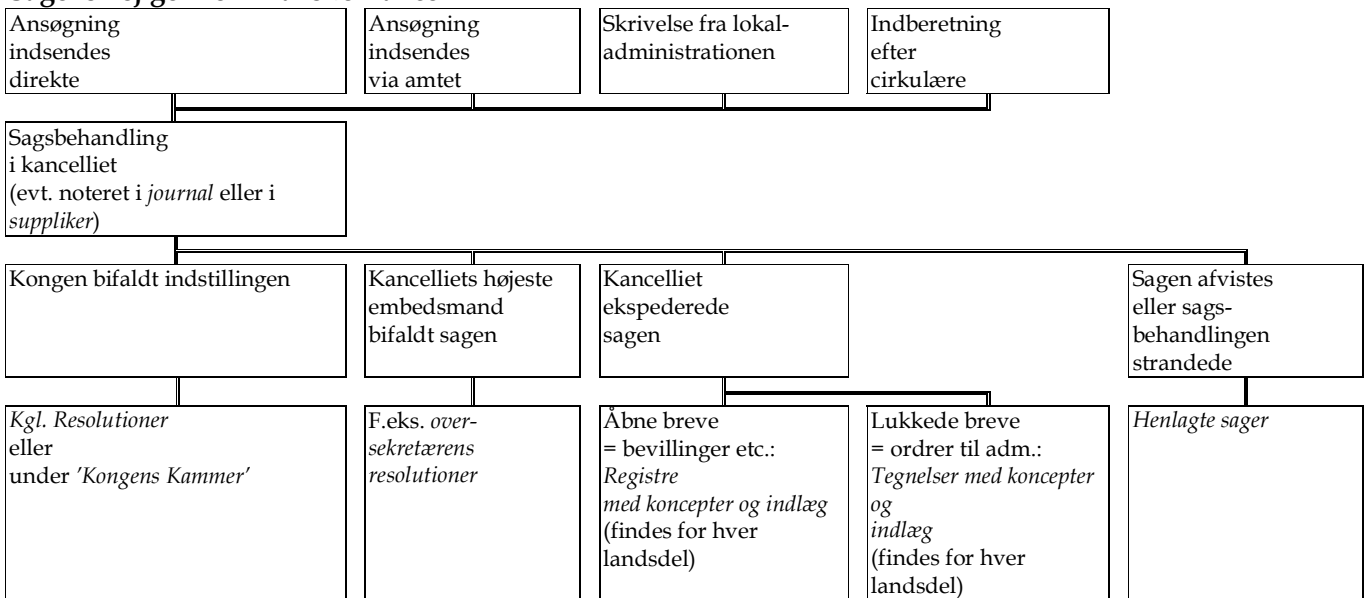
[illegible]

Ansøgning indsendes direkte

Ansøgning indsendes via amtet

Skrivelse fra lokaladministrationen

Indberetning efter cirkulære

Sagsbehandling i kancelliet (evt. noteret i *journal* eller i *suppliker*)

Kongen bifaldt indstillingen

Kancelliets højeste embedsmand bifaldt sagen

Kancelliet ekspederede sagen

Sagen afvistes eller sagsbehandlingen strandede

*Kgl. Resolutioner* eller under *'Kongens Kammer'*

F.eks. *oversekretærens resolutioner*

Åbne breve = bevillinger etc.: *Registre med koncepter og indlæg* (findes for hver landsdel)

Lukkede breve = ordrer til adm.: *Tegnelser med koncepter og indlæg* (findes for hver landsdel)

*Henlagte sager*